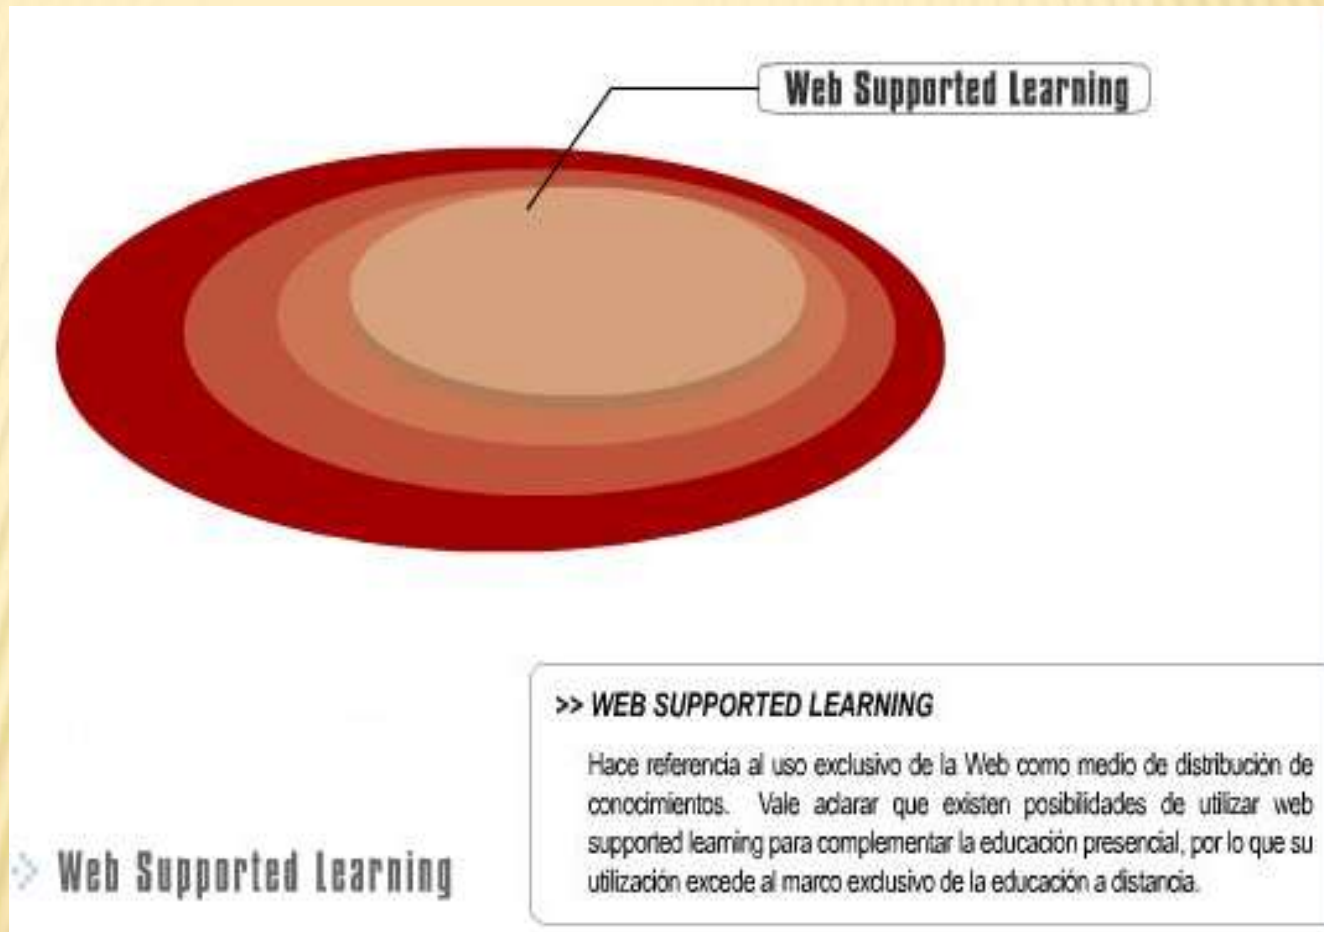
Web Supported Learning

>> WEB SUPPORTED LEARNING

Hace referencia al uso exclusivo de la Web como medio de distribución de conocimientos. Vale aclarar que existen posibilidades de utilizar web supported learning para complementar la educación presencial, por lo que su utilización excede al marco exclusivo de la educación a distancia.

Web Supported Learning